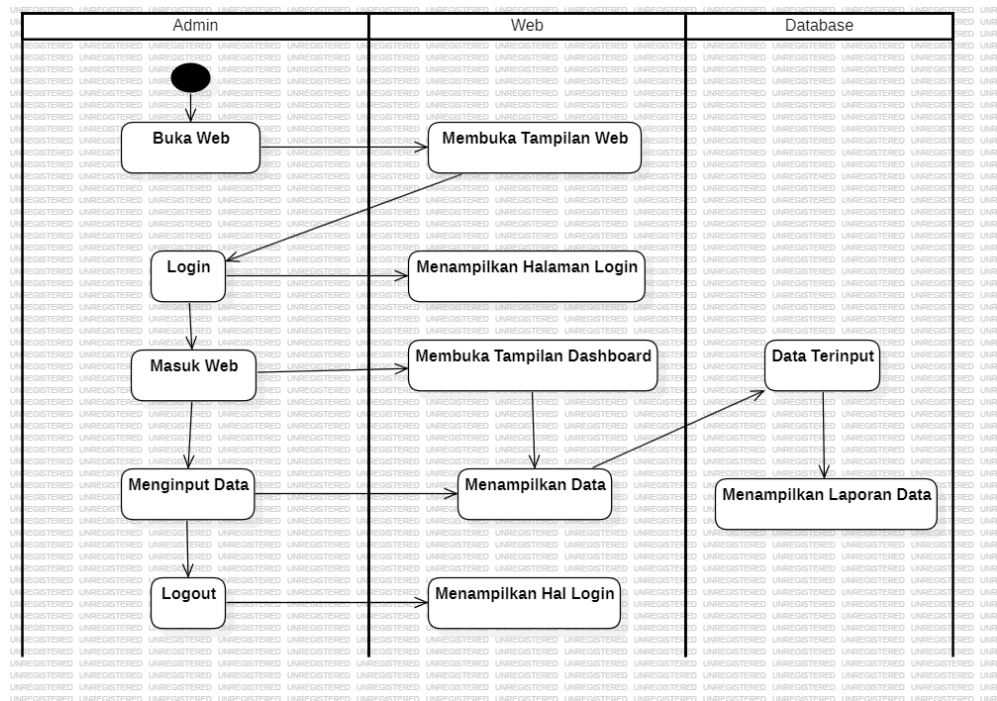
| Admin | Web | Database |
|---|---|---|

Buka Web

Membuka Tampilan Web

Login

Menampilkan Halaman Login

Masuk Web

Membuka Tampilan Dashboard

Data Terinput

Menginput Data

Menampilkan Data

Menampilkan Laporan Data

Logout

Menampilkan Hal Login

UNREGISTERED UNREGISTERED UNREGISTERED UNREGISTERED UNREGISTERED UNREGISTERED UNREGISTERED UNREGISTERED UNREGISTERED UNREGISTERED UNREGISTERED UNREGISTERED UNREGISTERED UNREGISTERED